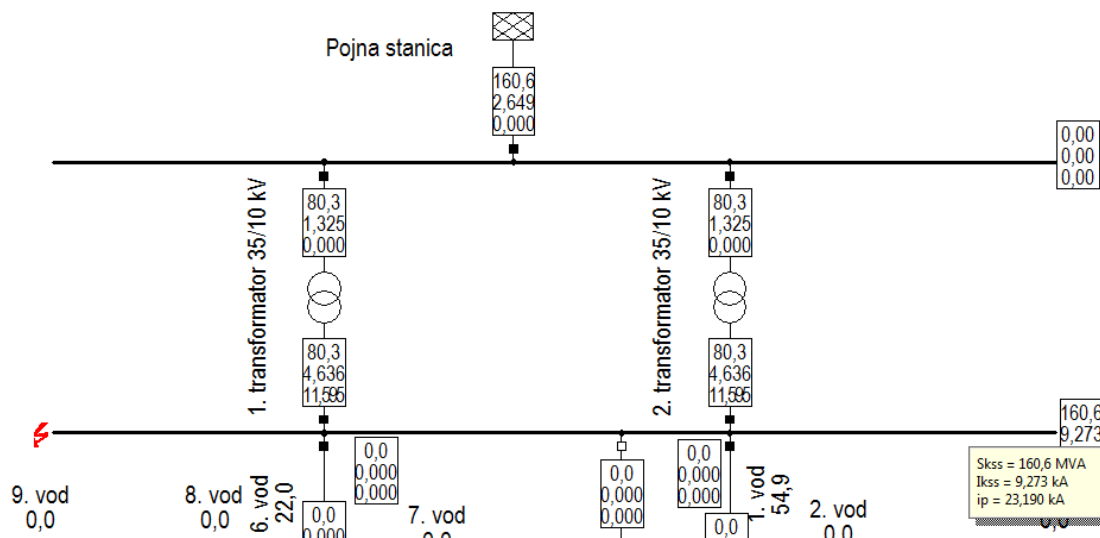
Pojna stanica

160,6
2,649
0,000

0,00
0,00
0,00

1. transformator 35/10 kV

80,3
1,325
0,000

80,3
4,636
11,595

2. transformator 35/10 kV

80,3
1,325
0,000

80,3
4,636
11,595

160,6
9,273

0,0
0,000
0,000

0,0
0,000
0,000

0,0
0,000
0,000

Skss = 160,6 MVA
Ikss = 9,273 kA
ip = 23,190 kA

9. vod
0,0

8. vod
0,0

6. vod
22,0

0,0
0,000

7. vod
0,0

1. vod
54,9

0,0

2. vod
0,0

0,0